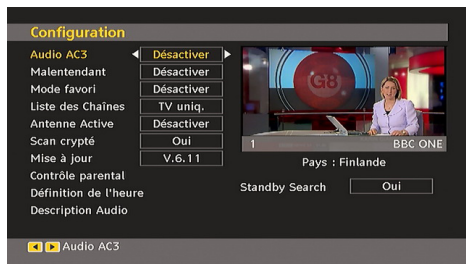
Configuration

| | |
|---|---|
| Audio AC3 | Désactiver |
| Malentendant | Désactiver |
| Mode favori | Désactiver |
| Liste des Chaînes | TV uniq. |
| Antenne Active | Désactiver |
| Scan crypté | Oui |
| Mise à jour | V.6.11 |
| Contrôle parental | |
| Définition de l'heure | |
| Description Audio | |

G8

1 BBC ONE

Pays : Finlande

Standby Search Oui

Audio AC3